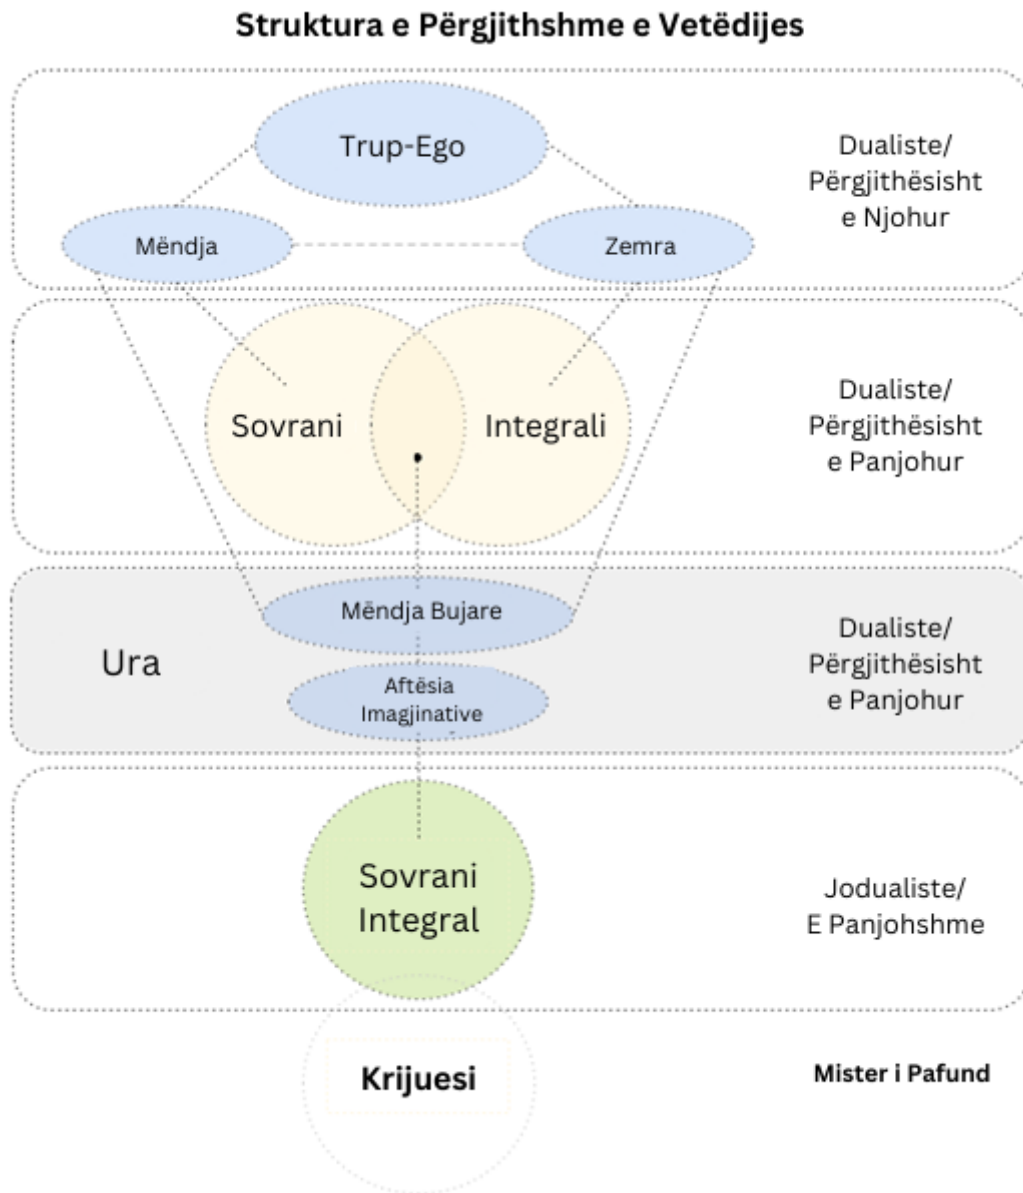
Struktura e Përgjithshme e Vetëdijes

Trup-Ego

Mëndja

Zemra

Dualiste/ Përgjithësisht e Njohur

Sovrani

Integrali

Dualiste/ Përgjithësisht e Panjohur

Ura

Mëndja Bujare

Aftësia Imagjinative

Dualiste/ Përgjithësisht e Panjohur

Sovrani Integral

Jodualiste/ E Panjohshme

Krijuesi

Mister i Pafund